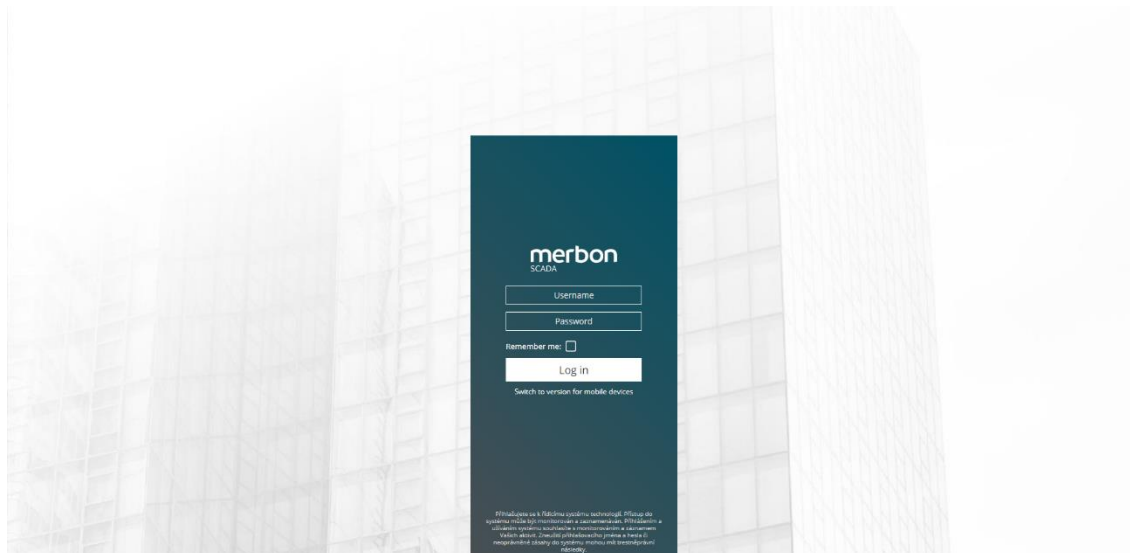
merbon
SCADA

Username

Password

Remember me:

Log in

Switch to version for mobile devices

Přihlašujete se k řídícímu systému technologií. Přístup do systému může být monitorován a zaznamenáván. Přihlášením a užíváním systému souhlasíte s monitorováním a záznamem Vašich aktivit. Zneužití přihlašovacího jména a hesla či neoprávněné zásahy do systému mohou mít trestněprávní následky.